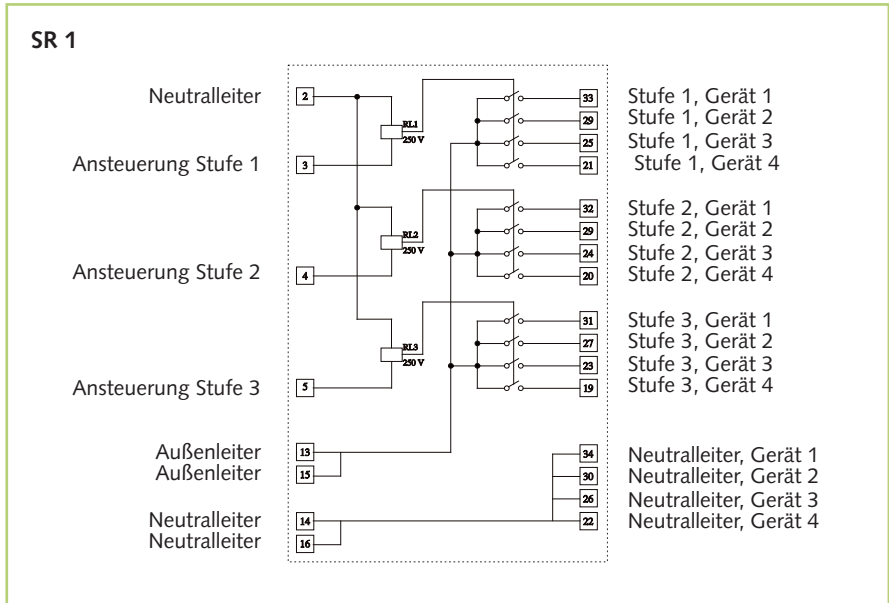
SR 1

Neutralleiter
Ansteuerung Stufe 1
Ansteuerung Stufe 2
Ansteuerung Stufe 3
Außenleiter
Außenleiter
Neutralleiter
Neutralleiter

2
3
4
5
13
15
14
16

RL1
250 V
RL2
250 V
RL3
250 V

33
29
25
21
32
29
24
20
31
27
23
19
34
30
26
22

Stufe 1, Gerät 1
Stufe 1, Gerät 2
Stufe 1, Gerät 3
Stufe 1, Gerät 4
Stufe 2, Gerät 1
Stufe 2, Gerät 2
Stufe 2, Gerät 3
Stufe 2, Gerät 4
Stufe 3, Gerät 1
Stufe 3, Gerät 2
Stufe 3, Gerät 3
Stufe 3, Gerät 4
Neutralleiter, Gerät 1
Neutralleiter, Gerät 2
Neutralleiter, Gerät 3
Neutralleiter, Gerät 4